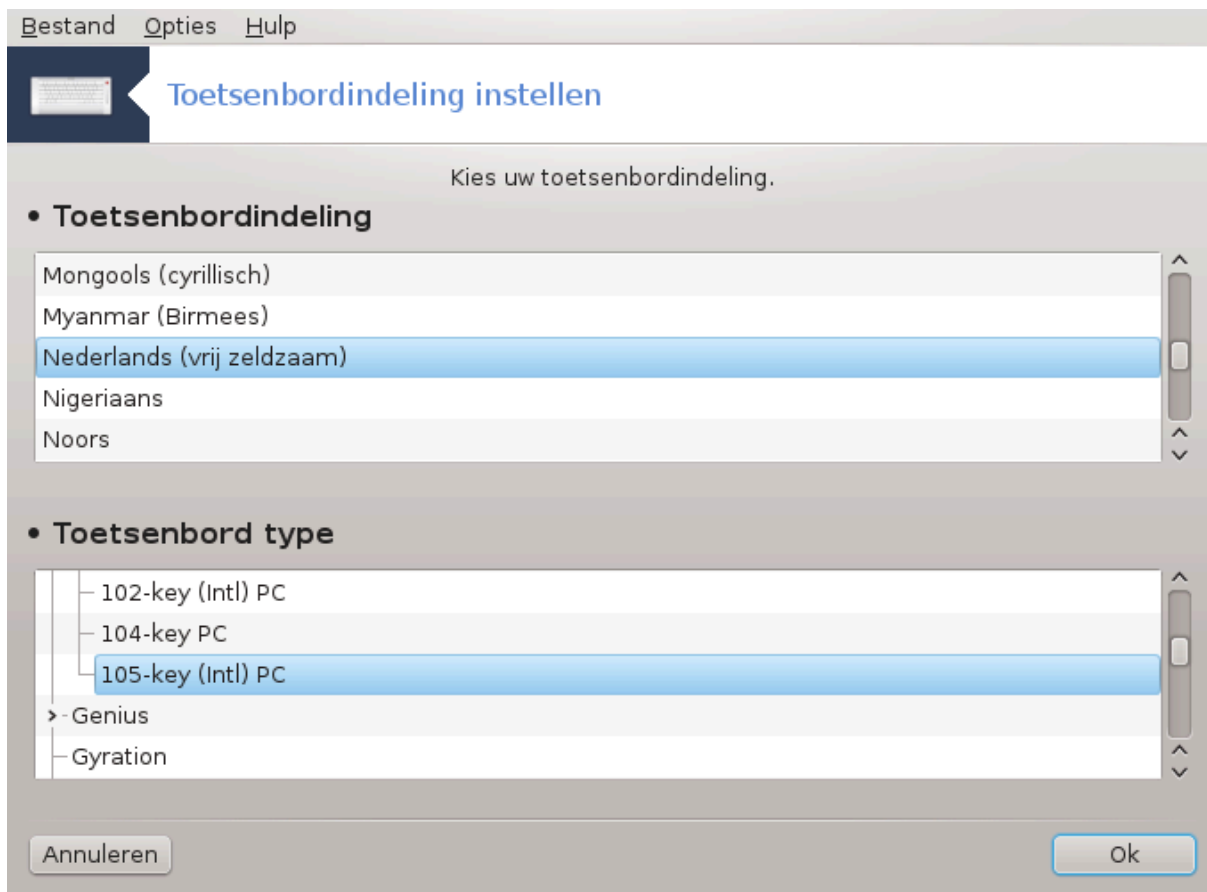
Bestand Opties Hulp

Toetsenbordindeling instellen

Kies uw toetsenbordindeling.

• Toetsenbordindeling

Mongools (cyrillisch)
Myanmar (Birmees)
Nederlands (vrij zeldzaam)
Nigeriaans
Noors

• Toetsenbord type

102-key (Intl) PC
104-key PC
105-key (Intl) PC
Genius
Gyration

Annuleren

Ok